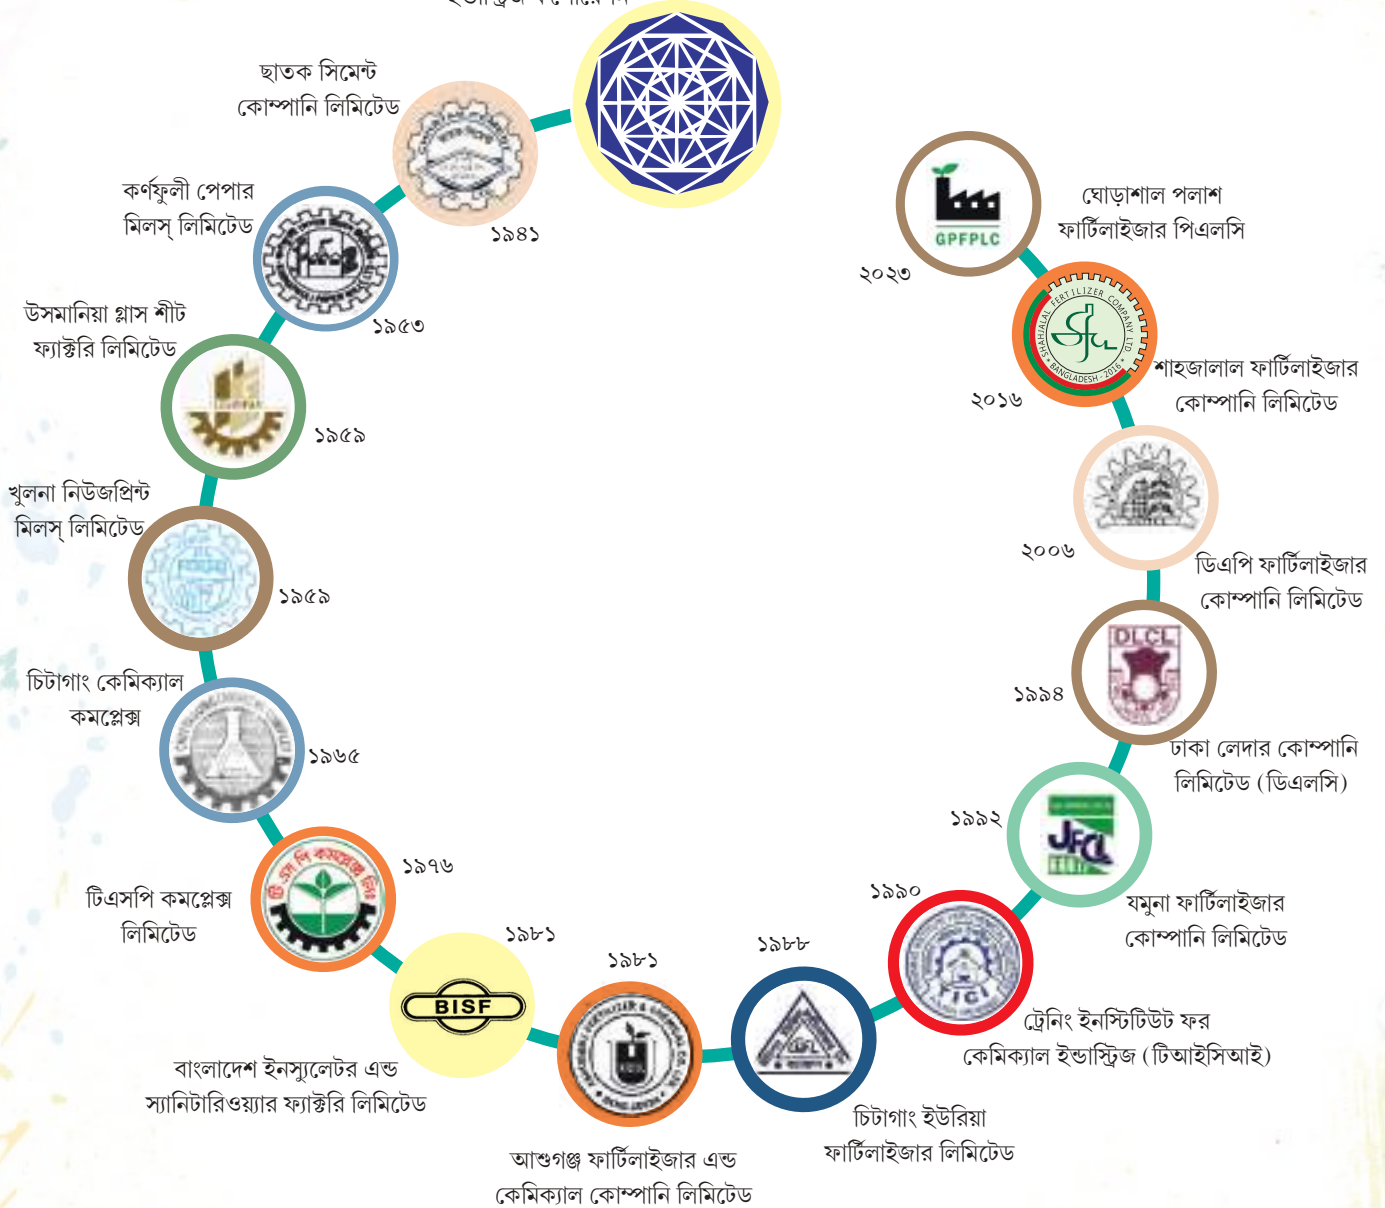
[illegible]

ছাতক সিমেন্ট কোম্পানি লিমিটেড
১৯৪১

কর্ণফুলী পেপার মিলস্ লিমিটেড
১৯৫৩

উসমানিয়া গ্লাস শীট ফ্যাক্টরি লিমিটেড
১৯৫৯

খুলনা নিউজপ্রিন্ট মিলস্ লিমিটেড
১৯৫৯

চিটাগাং কেমিক্যাল কমপ্লেক্স
১৯৬৫

টিএসপি কমপ্লেক্স লিমিটেড
১৯৭৬

BISF
১৯৮১
বাংলাদেশ ইনস্যুলেটর এন্ড স্যানিটারিওয়্যার ফ্যাক্টরি লিমিটেড

১৯৮১
আশুগঞ্জ ফার্টিলাইজার এন্ড কেমিক্যাল কোম্পানি লিমিটেড

১৯৮৮
চিটাগাং ইউরিয়া ফার্টিলাইজার লিমিটেড

১৯৯০
TICI
ট্রেনিং ইনস্টিটিউট ফর কেমিক্যাল ইন্ডাস্ট্রিজ (টিআইসিআই)

১৯৯২
JFCL
যমুনা ফার্টিলাইজার কোম্পানি লিমিটেড

১৯৯৪
DLCL
ঢাকা লেদার কোম্পানি লিমিটেড (ডিএলসি)

২০০৬
ডিএপি ফার্টিলাইজার কোম্পানি লিমিটেড

২০১৬
SHAHJALAL FERTILIZER COMPANY LTD. BANGLADESH 2016
শাহজালাল ফার্টিলাইজার কোম্পানি লিমিটেড

২০২৩
GPFPLC
ঘোড়াশাল পলাশ ফার্টিলাইজার পিএলসি